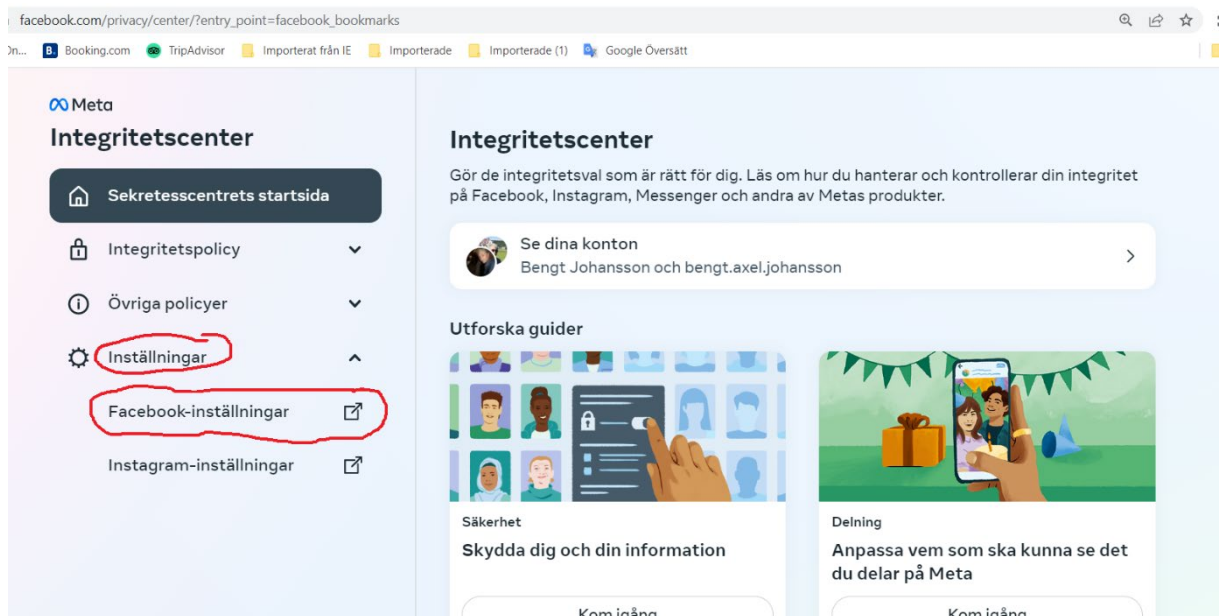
facebook.com/privacy/center/?entry_point=facebook_bookmarks

On... Booking.com TripAdvisor Importerat från IE Importerade Importerade (1) Google Översätt

Meta
Integritetscenter

Sekretesscentrets startsida

Integritetspolicy

Övriga policyer

Inställningar

Facebook-inställningar

Instagram-inställningar

Integritetscenter

Gör de integritetsval som är rätt för dig. Läs om hur du hanterar och kontrollerar din integritet på Facebook, Instagram, Messenger och andra av Metas produkter.

Se dina konton
Bengt Johansson och bengt.axel.johansson

Utforska guider

Säkerhet
Skydda dig och din information

Kom igång

Delning
Anpassa vem som ska kunna se det du delar på Meta

Kom igång